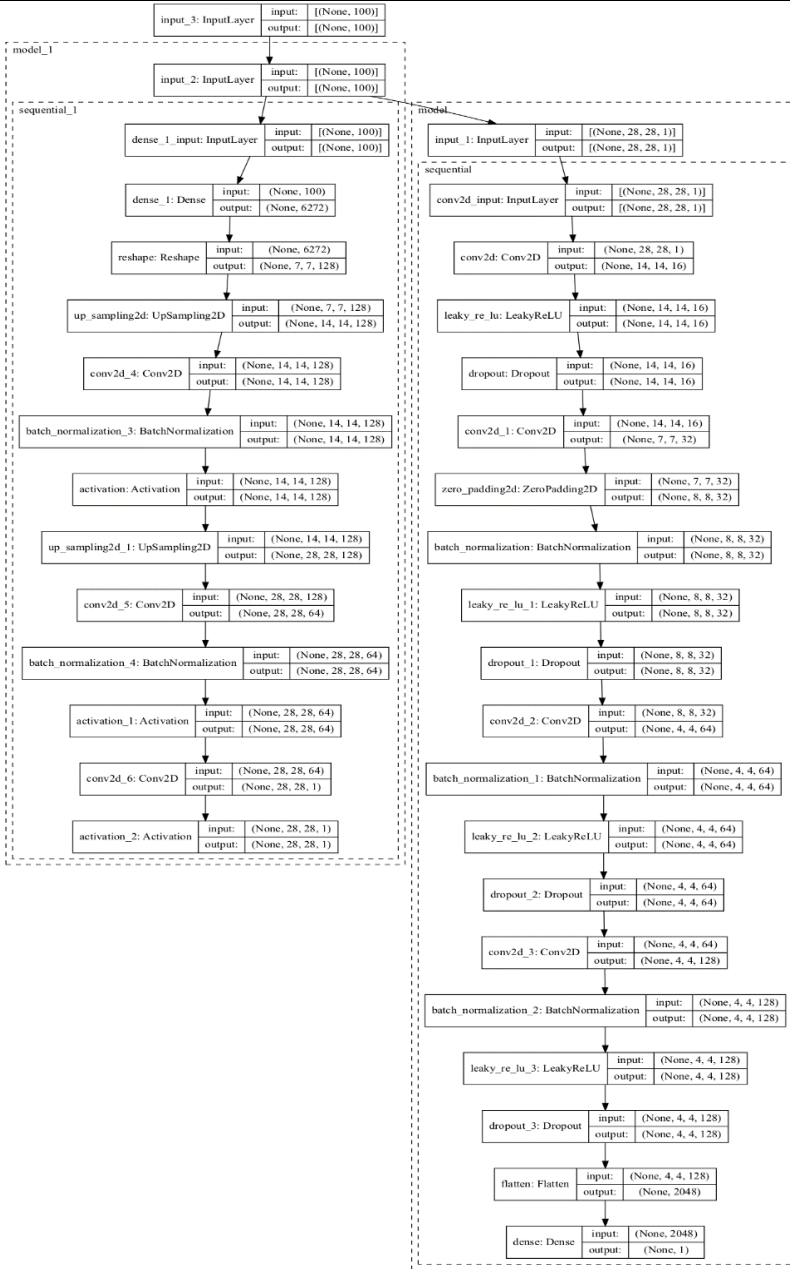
input_3: InputLayer | input: | [(None, 100)]
output: | [(None, 100)]

model_1

input_2: InputLayer | input: | [(None, 100)]
output: | [(None, 100)]

sequential_1

dense_1_input: InputLayer | input: | [(None, 100)]
output: | [(None, 100)]

dense_1: Dense | input: | (None, 100)
output: | (None, 6272)

reshape: Reshape | input: | (None, 6272)
output: | (None, 7, 7, 128)

up_sampling2d: UpSampling2D | input: | (None, 7, 7, 128)
output: | (None, 14, 14, 128)

conv2d_4: Conv2D | input: | (None, 14, 14, 128)
output: | (None, 14, 14, 128)

batch_normalization_3: BatchNormalization | input: | (None, 14, 14, 128)
output: | (None, 14, 14, 128)

activation: Activation | input: | (None, 14, 14, 128)
output: | (None, 14, 14, 128)

up_sampling2d_1: UpSampling2D | input: | (None, 14, 14, 128)
output: | (None, 28, 28, 128)

conv2d_5: Conv2D | input: | (None, 28, 28, 128)
output: | (None, 28, 28, 64)

batch_normalization_4: BatchNormalization | input: | (None, 28, 28, 64)
output: | (None, 28, 28, 64)

activation_1: Activation | input: | (None, 28, 28, 64)
output: | (None, 28, 28, 64)

conv2d_6: Conv2D | input: | (None, 28, 28, 64)
output: | (None, 28, 28, 1)

activation_2: Activation | input: | (None, 28, 28, 1)
output: | (None, 28, 28, 1)

model

input_1: InputLayer | input: | [(None, 28, 28, 1)]
output: | [(None, 28, 28, 1)]

sequential

conv2d_input: InputLayer | input: | [(None, 28, 28, 1)]
output: | [(None, 28, 28, 1)]

conv2d: Conv2D | input: | (None, 28, 28, 1)
output: | (None, 14, 14, 16)

leaky_re_lu: LeakyReLU | input: | (None, 14, 14, 16)
output: | (None, 14, 14, 16)

dropout: Dropout | input: | (None, 14, 14, 16)
output: | (None, 14, 14, 16)

conv2d_1: Conv2D | input: | (None, 14, 14, 16)
output: | (None, 7, 7, 32)

zero_padding2d: ZeroPadding2D | input: | (None, 7, 7, 32)
output: | (None, 8, 8, 32)

batch_normalization: BatchNormalization | input: | (None, 8, 8, 32)
output: | (None, 8, 8, 32)

leaky_re_lu_1: LeakyReLU | input: | (None, 8, 8, 32)
output: | (None, 8, 8, 32)

dropout_1: Dropout | input: | (None, 8, 8, 32)
output: | (None, 8, 8, 32)

conv2d_2: Conv2D | input: | (None, 8, 8, 32)
output: | (None, 4, 4, 64)

batch_normalization_1: BatchNormalization | input: | (None, 4, 4, 64)
output: | (None, 4, 4, 64)

leaky_re_lu_2: LeakyReLU | input: | (None, 4, 4, 64)
output: | (None, 4, 4, 64)

dropout_2: Dropout | input: | (None, 4, 4, 64)
output: | (None, 4, 4, 64)

conv2d_3: Conv2D | input: | (None, 4, 4, 64)
output: | (None, 4, 4, 128)

batch_normalization_2: BatchNormalization | input: | (None, 4, 4, 128)
output: | (None, 4, 4, 128)

leaky_re_lu_3: LeakyReLU | input: | (None, 4, 4, 128)
output: | (None, 4, 4, 128)

dropout_3: Dropout | input: | (None, 4, 4, 128)
output: | (None, 4, 4, 128)

flatten: Flatten | input: | (None, 4, 4, 128)
output: | (None, 2048)

dense: Dense | input: | (None, 2048)
output: | (None, 1)